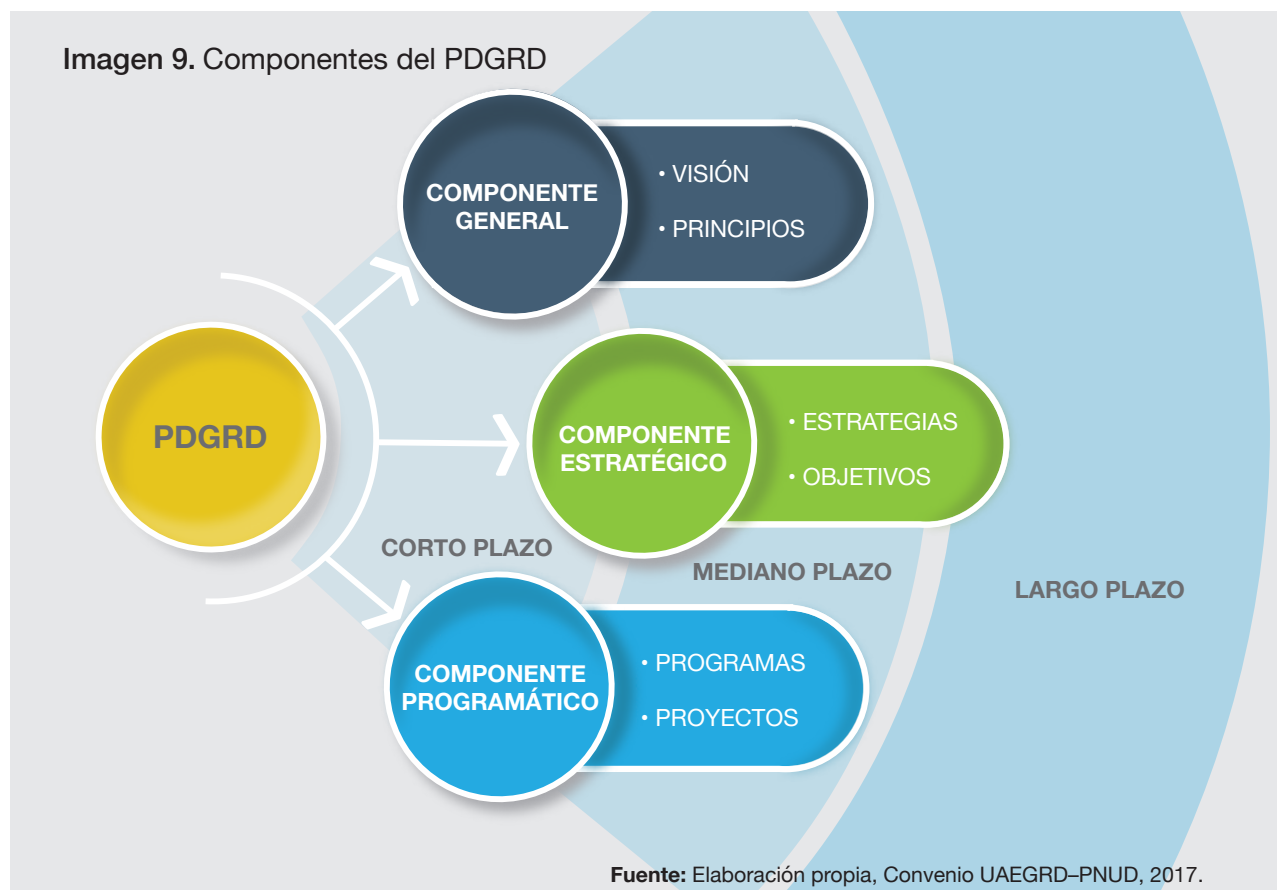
Imagen 9. Componentes del PDGRD

COMPONENTE GENERAL

• VISIÓN

• PRINCIPIOS

PDGRD

COMPONENTE ESTRATÉGICO

• ESTRATEGIAS

• OBJETIVOS

CORTO PLAZO

MEDIANO PLAZO

LARGO PLAZO

COMPONENTE PROGRAMÁTICO

• PROGRAMAS

• PROYECTOS

Fuente: Elaboración propia, Convenio UAEGRD–PNUD, 2017.